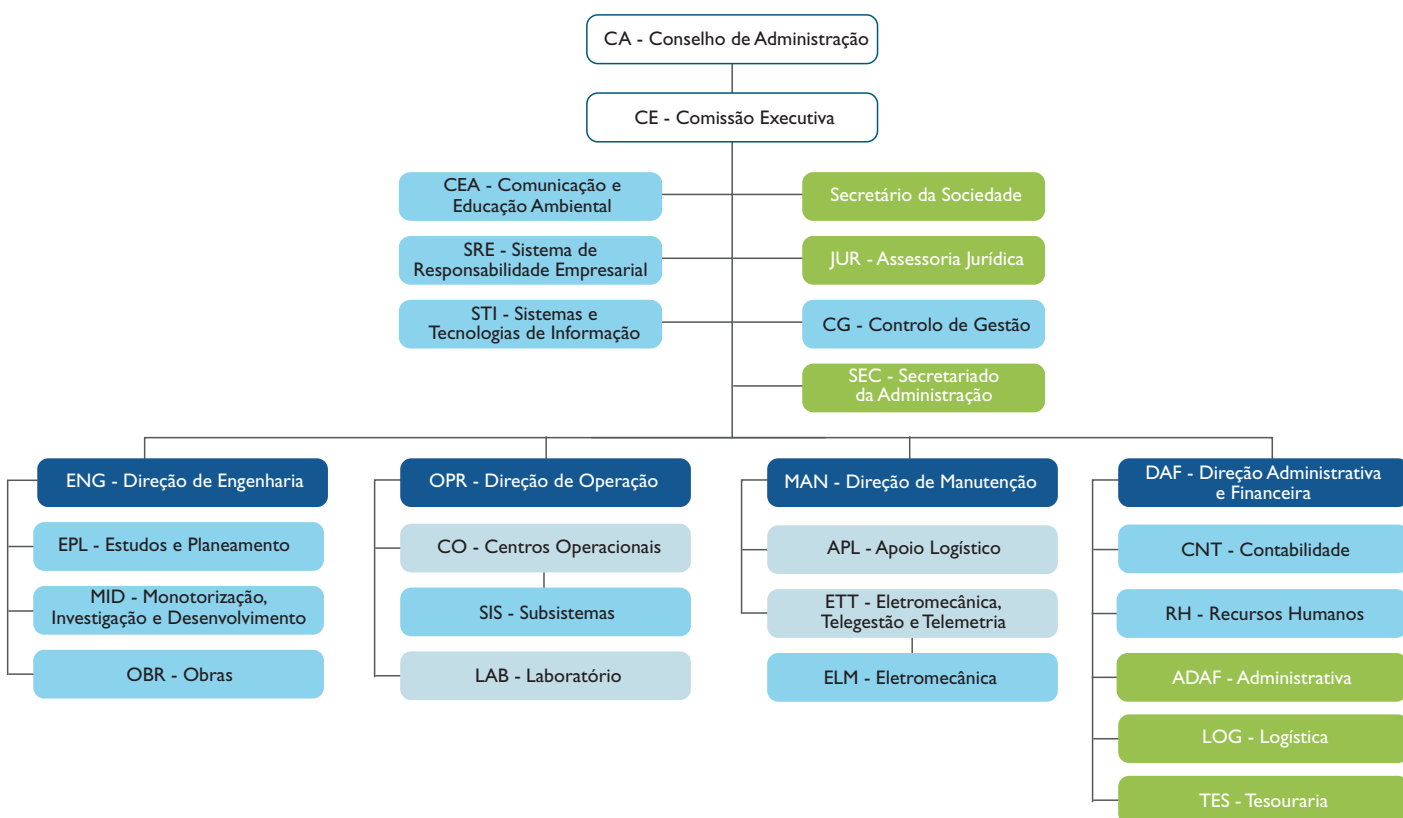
CA - Conselho de Administração

CE - Comissão Executiva

CEA - Comunicação e Educação Ambiental

SRE - Sistema de Responsabilidade Empresarial

STI - Sistemas e Tecnologias de Informação

Secretário da Sociedade

JUR - Assessoria Jurídica

CG - Controlo de Gestão

SEC - Secretariado da Administração

ENG - Direção de Engenharia

EPL - Estudos e Planeamento

MID - Monotorização, Investigação e Desenvolvimento

OBR - Obras

OPR - Direção de Operação

CO - Centros Operacionais

SIS - Subsistemas

LAB - Laboratório

MAN - Direção de Manutenção

APL - Apoio Logístico

ETT - Eletromecânica, Telegestão e Telemetria

ELM - Eletromecânica

DAF - Direção Administrativa e Financeira

CNT - Contabilidade

RH - Recursos Humanos

ADAF - Administrativa

LOG - Logística

TES - Tesouraria